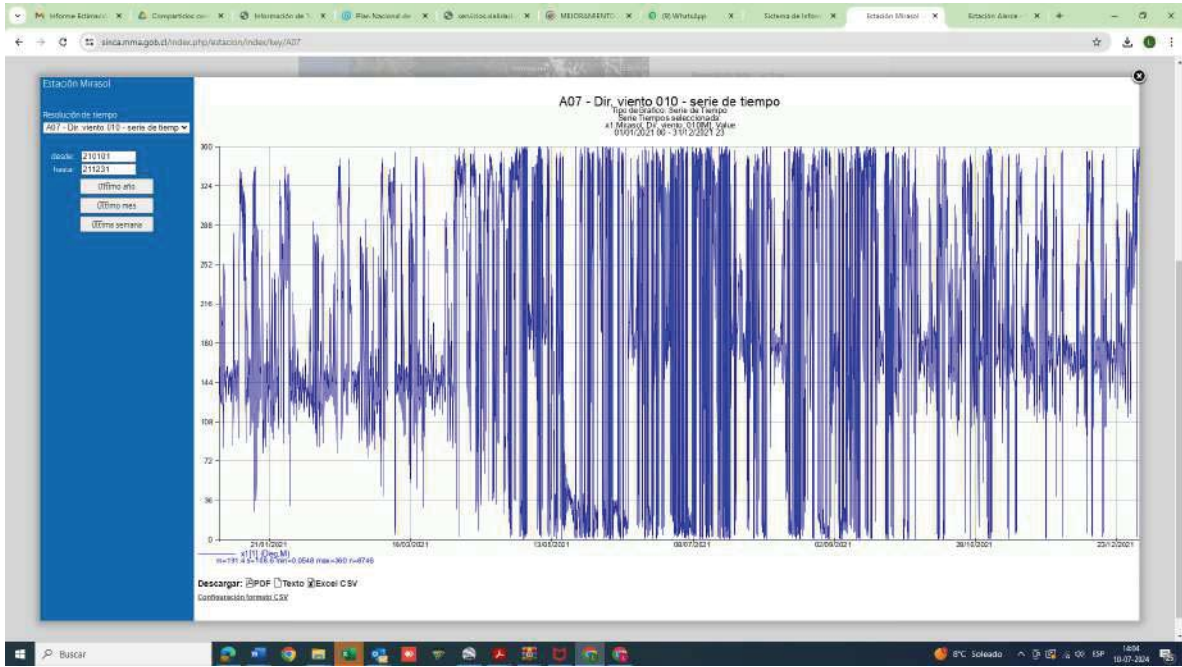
M Informe Estaraci × Compartidos con × Información de × Plan Nacional de × servicios.sabiaal × MEJORAMIENTO × (9) WhatsApp × Sistema de Inform × Estación Mirasol × Estación Aeros × +

sinca.mma.gob.cl/index.php/estacion/index/key/A07

Estación Mirasol

Resolución de tiempo
A07 - Dir. viento 010 - serie de tiemp

desde: 210101
hasta: 211231
Último año
Último mes
Última semana

A07 - Dir. viento 010 - serie de tiempo
Tipo de Gráfico: Serie de Tiempo
Serie Tiempos seleccionada
x1 Mirasol, Dir. viento 010[M], Value
01/01/2021 00 - 31/12/2021 23

360
324
288
252
216
180
144
108
72
36
0

21/01/2021 16/03/2021 13/05/2021 08/07/2021 02/09/2021 28/10/2021 23/12/2021

x1[1] (Deg.M)
m=191.4 s=106.6 min=0.0648 max=360 n=8749

Descargar: PDF Texto Excel CSV
Configuración formato CSV

Buscar

8°C Soleado ESP 14:04 10-07-2024